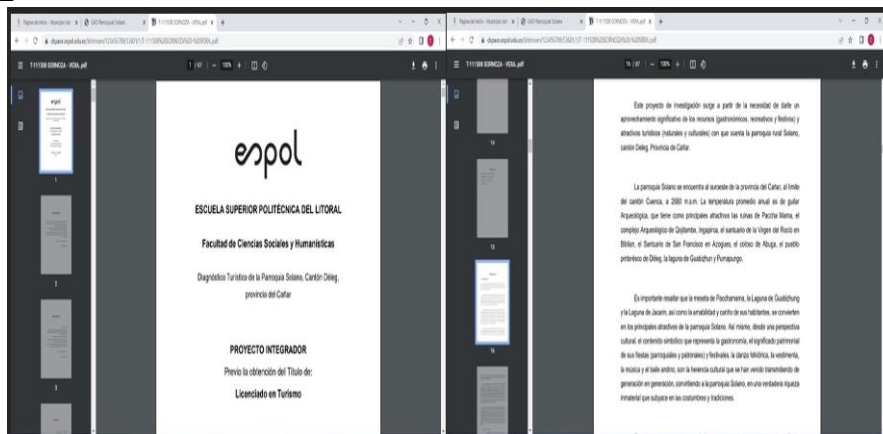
espol

ESCUELA SUPERIOR POLITÉCNICA DEL LITORAL

Facultad de Ciencias Sociales y Humanísticas

Diagnóstico Turístico de la Parroquia Solano, Cantón Déleg, provincia del Cañar

PROYECTO INTEGRADOR

Previo la obtención del Título de:

Licenciado en Turismo

Este proyecto de investigación surge a partir de la necesidad de darle un aprovechamiento significativo de los recursos (gastronómicos, recreativos y festivos) y atractivos turísticos (naturales y culturales) con que cuenta la parroquia rural Solano, cantón Déleg, Provincia de Cañar.

La parroquia Solano se encuentra al suroeste de la provincia del Cañar, al límite del cantón Cuenca, a 2680 m.s.n.m. La temperatura promedio anual es de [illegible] Arqueológica, que tiene como principales atractivos las ruinas de Paccha Mama, el complejo Arqueológico de Qojitambo, Ingapirca, el santuario de la Virgen del Rocío en Biblián, el Santuario de San Francisco en Azogues, el coloso de Abuga, el pueblo pintoresco de Déleg, la laguna de Guabizhun y Pumapungo.

Es importante resaltar que la meseta de Pacchamama, la Laguna de Guabizhung y la Laguna de Jacarín, así como la amabilidad y cariño de sus habitantes, se convierten en los principales atractivos de la parroquia Solano. Así mismo, desde una perspectiva cultural, el contenido simbólico que representa la gastronomía, el significado patrimonial de sus fiestas (parroquiales y patronales) y festivales, la danza folklórica, la vestimenta, la música y el baile andino, son la herencia cultural que se han venido transmitiendo de generación en generación, convirtiendo a la parroquia Solano, en una verdadera riqueza inmaterial que subyace en las costumbres y tradiciones.